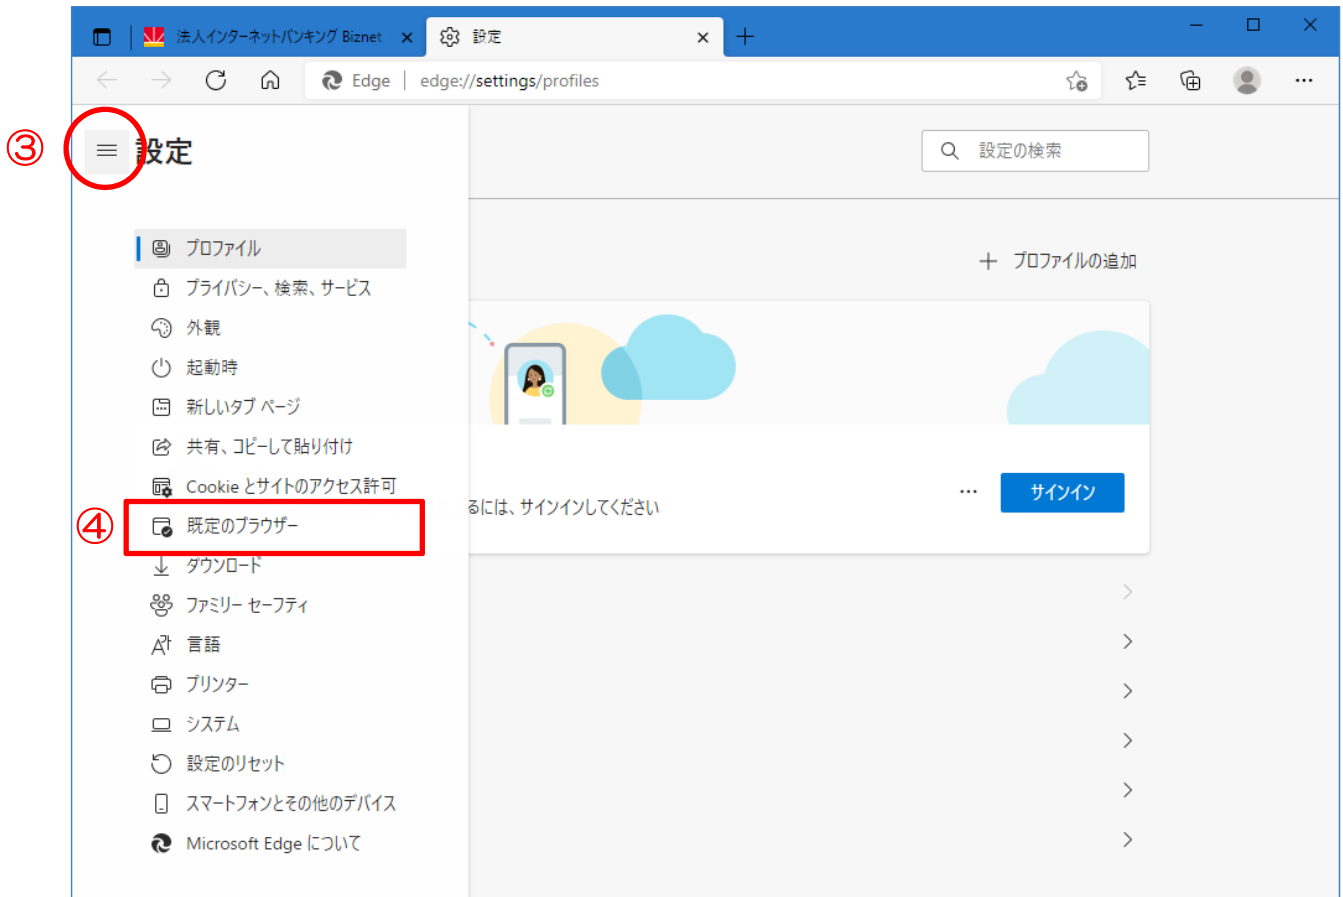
法人インターネットバンキング Biznet
設定
Edge | edge://settings/profiles

③ 設定

設定の検索

プロファイル
プライバシー、検索、サービス
外観
起動時
新しいタブ ページ
共有、コピーして貼り付け
Cookie とサイトのアクセス許可
④ 既定のブラウザー
ダウンロード
ファミリー セーフティ
言語
プリンター
システム
設定のリセット
スマートフォンとその他のデバイス
Microsoft Edge について

＋ プロファイルの追加

るには、サインインしてください
···
サインイン